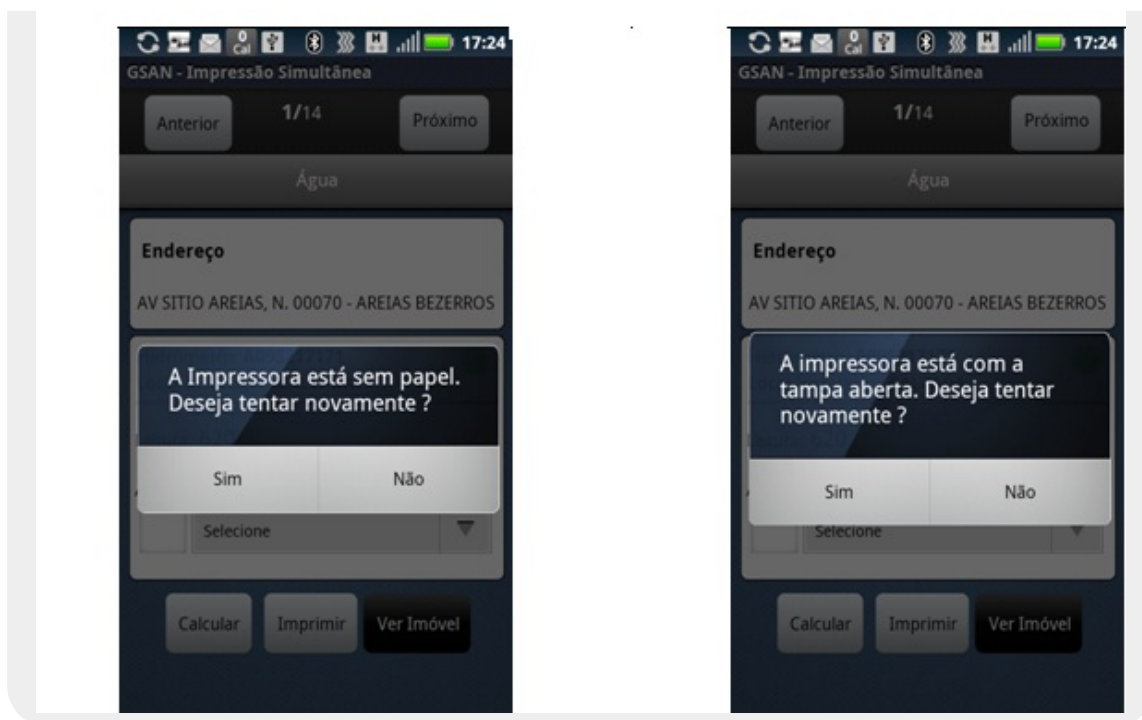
17:24
GSAN - Impressão Simultânea
Anterior
1/14
Próximo
Água
Endereço
AV SITIO AREIAS, N. 00070 - AREIAS BEZERROS
A Impressora está sem papel. Deseja tentar novamente ?
Sim
Não
Selecione
Calcular
Imprimir
Ver Imóvel

17:24
GSAN - Impressão Simultânea
Anterior
1/14
Próximo
Água
Endereço
AV SITIO AREIAS, N. 00070 - AREIAS BEZERROS
A impressora está com a tampa aberta. Deseja tentar novamente ?
Sim
Não
Selecione
Calcular
Imprimir
Ver Imóvel